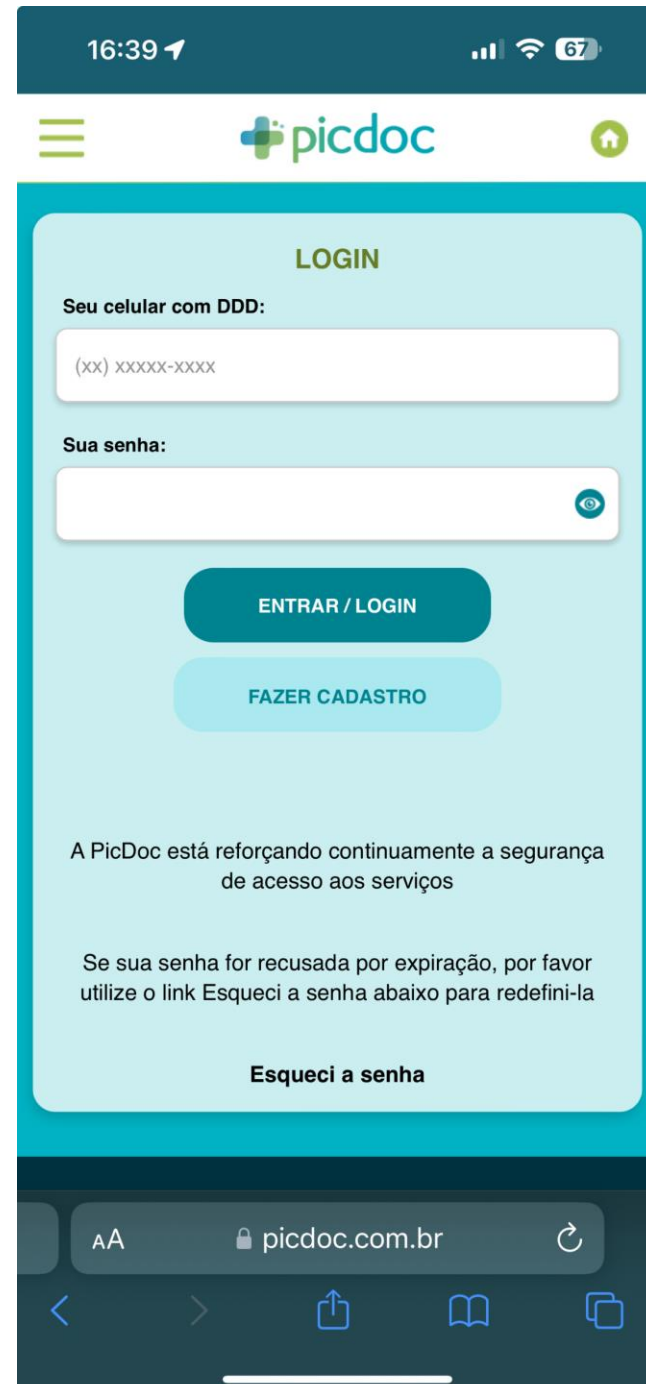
16:39

67

picdoc

LOGIN

Seu celular com DDD:

(xx) xxxxx-xxxx

Sua senha:

ENTRAR / LOGIN

FAZER CADASTRO

A PicDoc está reforçando continuamente a segurança de acesso aos serviços

Se sua senha for recusada por expiração, por favor utilize o link Esqueci a senha abaixo para redefini-la

Esqueci a senha

AA picdoc.com.br